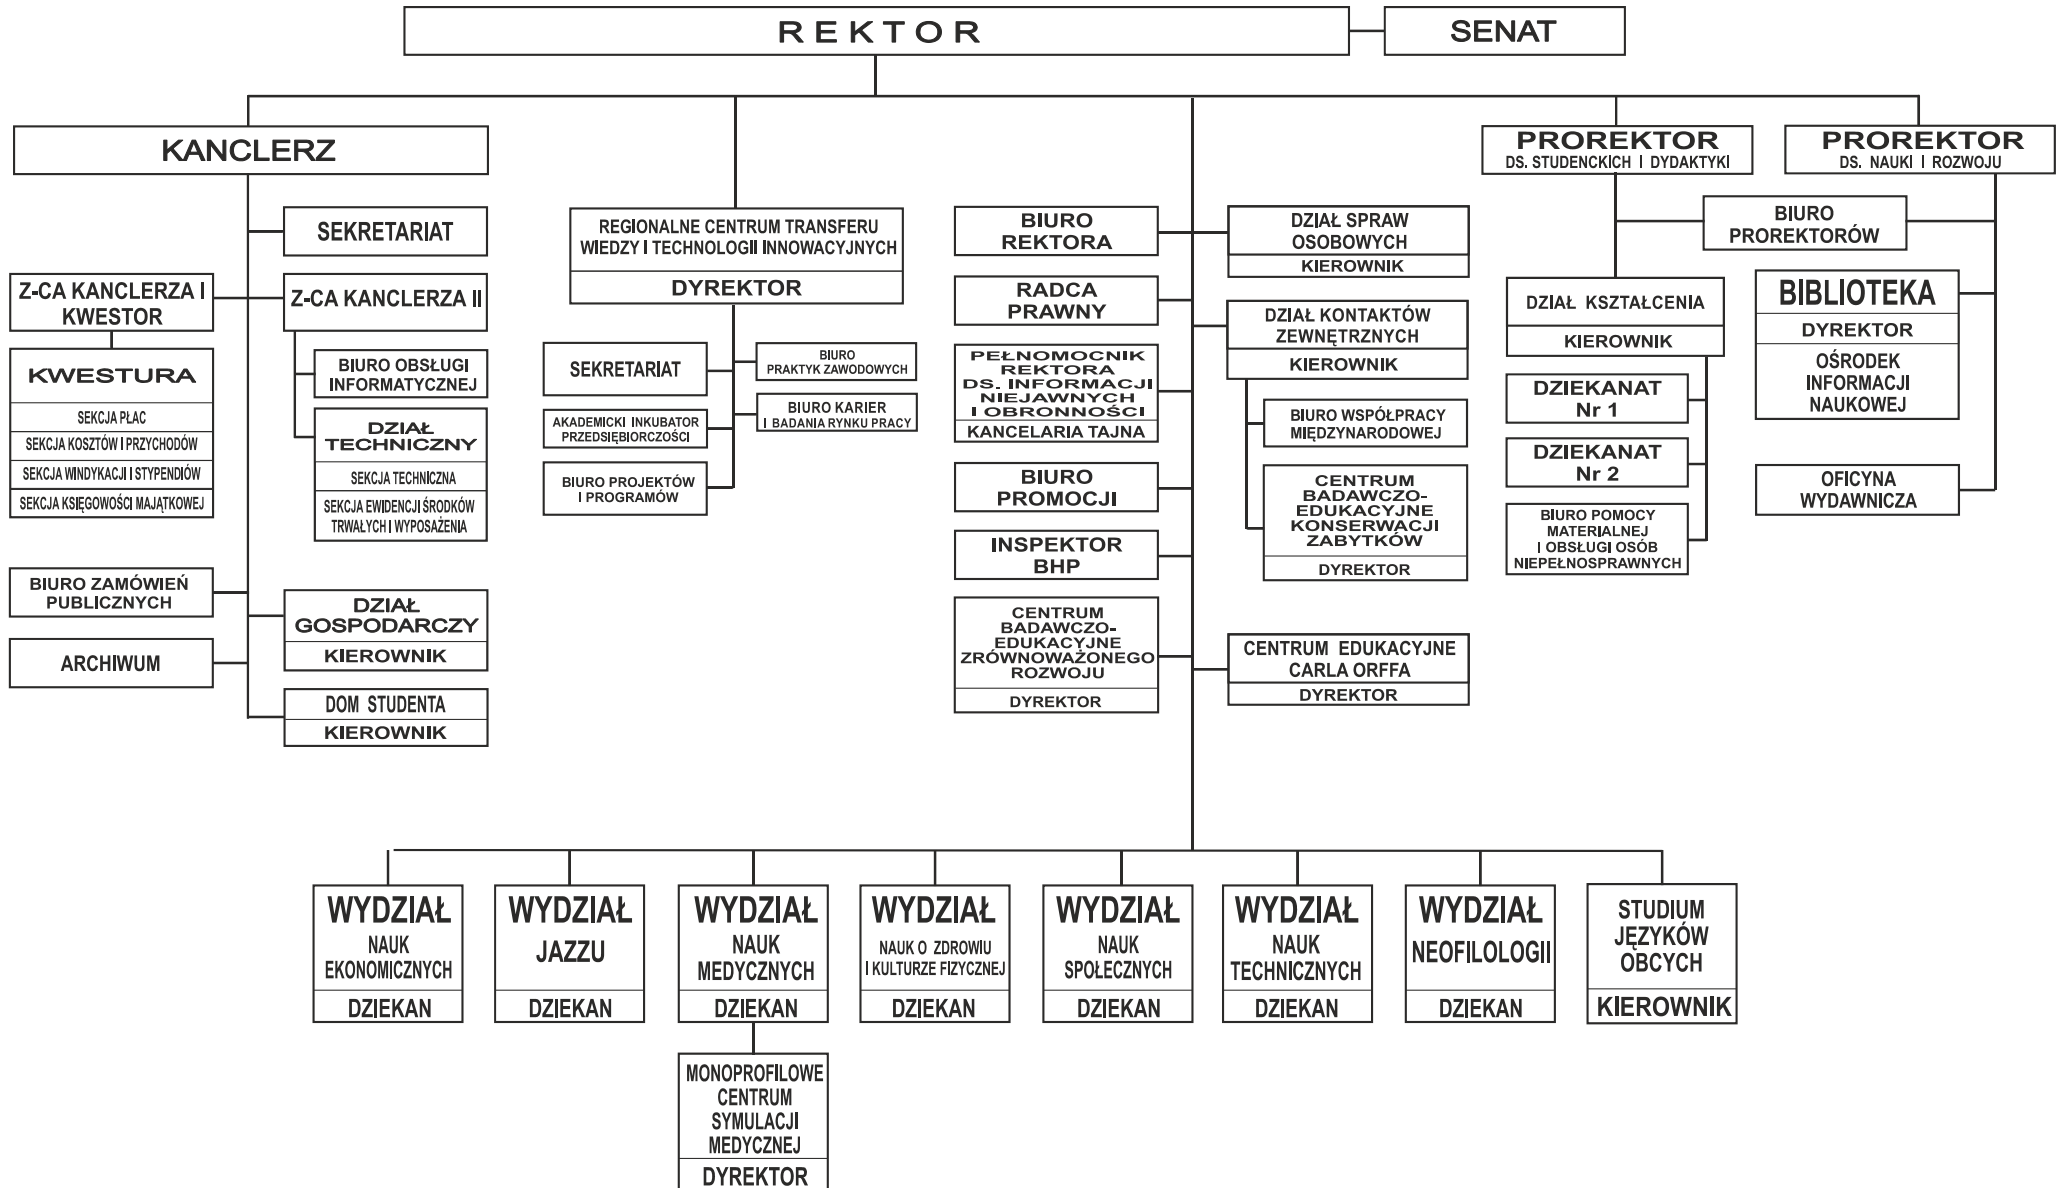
REKTOR

SENAT

KANCLERZ

SEKRETARIAT

Z-CA KANCLERZA I KWESTOR

Z-CA KANCLERZA II

KWESTURA

SEKCJA PŁAC

SEKCJA KOSZTÓW I PRZYCHODÓW

SEKCJA WINDYKACJI I STYPENDIÓW

SEKCJA KSIĘGOWOŚCI MAJĄTKOWEJ

BIURO OBSŁUGI INFORMATYCZNEJ

DZIAŁ TECHNICZNY

SEKCJA TECHNICZNA

SEKCJA EWIDENCJI ŚRODKÓW TRWAŁYCH I WYPOSAŻENIA

BIURO ZAMÓWIEŃ PUBLICZNYCH

ARCHIWUM

DZIAŁ GOSPODARCZY

KIEROWNIK

DOM STUDENTA

KIEROWNIK

REGIONALNE CENTRUM TRANSFERU WIEDZY I TECHNOLOGII INNOWACYJNYCH

DYREKTOR

SEKRETARIAT

BIURO PRAKTYK ZAWODOWYCH

AKADEMICKI INKUBATOR PRZEDSIĘBIORCZOŚCI

BIURO KARIER I BADANIA RYNKU PRACY

BIURO PROJEKTÓW I PROGRAMÓW

BIURO REKTORA

RADCA PRAWNY

PEŁNOMOCNIK REKTORA DS. INFORMACJI NIEJAWNYCH I OBRONNOŚCI

KANCELARIA TAJNA

BIURO PROMOCJI

INSPEKTOR BHP

CENTRUM BADAWCZO-EDUKACYJNE ZRÓWNOWAŻONEGO ROZWOJU

DYREKTOR

DZIAŁ SPRAW OSOBOWYCH

KIEROWNIK

DZIAŁ KONTAKTÓW ZEWNĘTRZNYCH

KIEROWNIK

BIURO WSPÓŁPRACY MIĘDZYNARODOWEJ

CENTRUM BADAWCZO-EDUKACYJNE KONSERWACJI ZABYTKÓW

DYREKTOR

CENTRUM EDUKACYJNE CARLA ORFFA

DYREKTOR

PROREKTOR DS. STUDENCKICH I DYDAKTYKI

PROREKTOR DS. NAUKI I ROZWOJU

BIURO PROREKTORÓW

DZIAŁ KSZTAŁCENIA

KIEROWNIK

DZIEKANAT Nr 1

DZIEKANAT Nr 2

BIURO POMOCY MATERIALNEJ I OBSŁUGI OSÓB NIEPEŁNOSPRAWNYCH

BIBLIOTEKA

DYREKTOR

OŚRODEK INFORMACJI NAUKOWEJ

OFICYNA WYDAWNICZA

WYDZIAŁ NAUK EKONOMICZNYCH

DZIEKAN

WYDZIAŁ JAZZU

DZIEKAN

WYDZIAŁ NAUK MEDYCZNYCH

DZIEKAN

WYDZIAŁ NAUK O ZDROWIU I KULTURZE FIZYCZNEJ

DZIEKAN

WYDZIAŁ NAUK SPOŁECZNYCH

DZIEKAN

WYDZIAŁ NAUK TECHNICZNYCH

DZIEKAN

WYDZIAŁ NEOFILOLOGII

DZIEKAN

STUDIUM JĘZYKÓW OBCYCH

KIEROWNIK

MONOPROFILOWE CENTRUM SYMULACJI MEDYCZNEJ

DYREKTOR